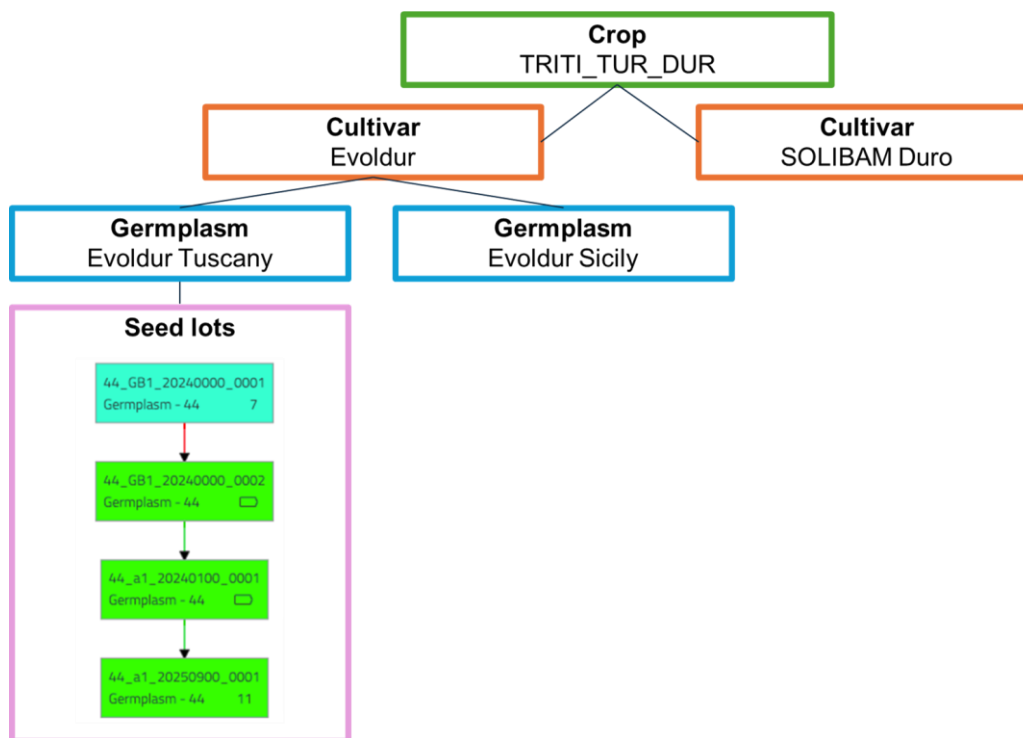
Crop
TRITI_TUR_DUR

Cultivar
Evoldur

Cultivar
SOLIBAM Duro

Germplasm
Evoldur Tuscany

Germplasm
Evoldur Sicily

Seed lots

44_GB1_20240000_0001
Germplasm - 44 7

44_GB1_20240000_0002
Germplasm - 44

44_a1_20240100_0001
Germplasm - 44

44_a1_20250900_0001
Germplasm - 44 11